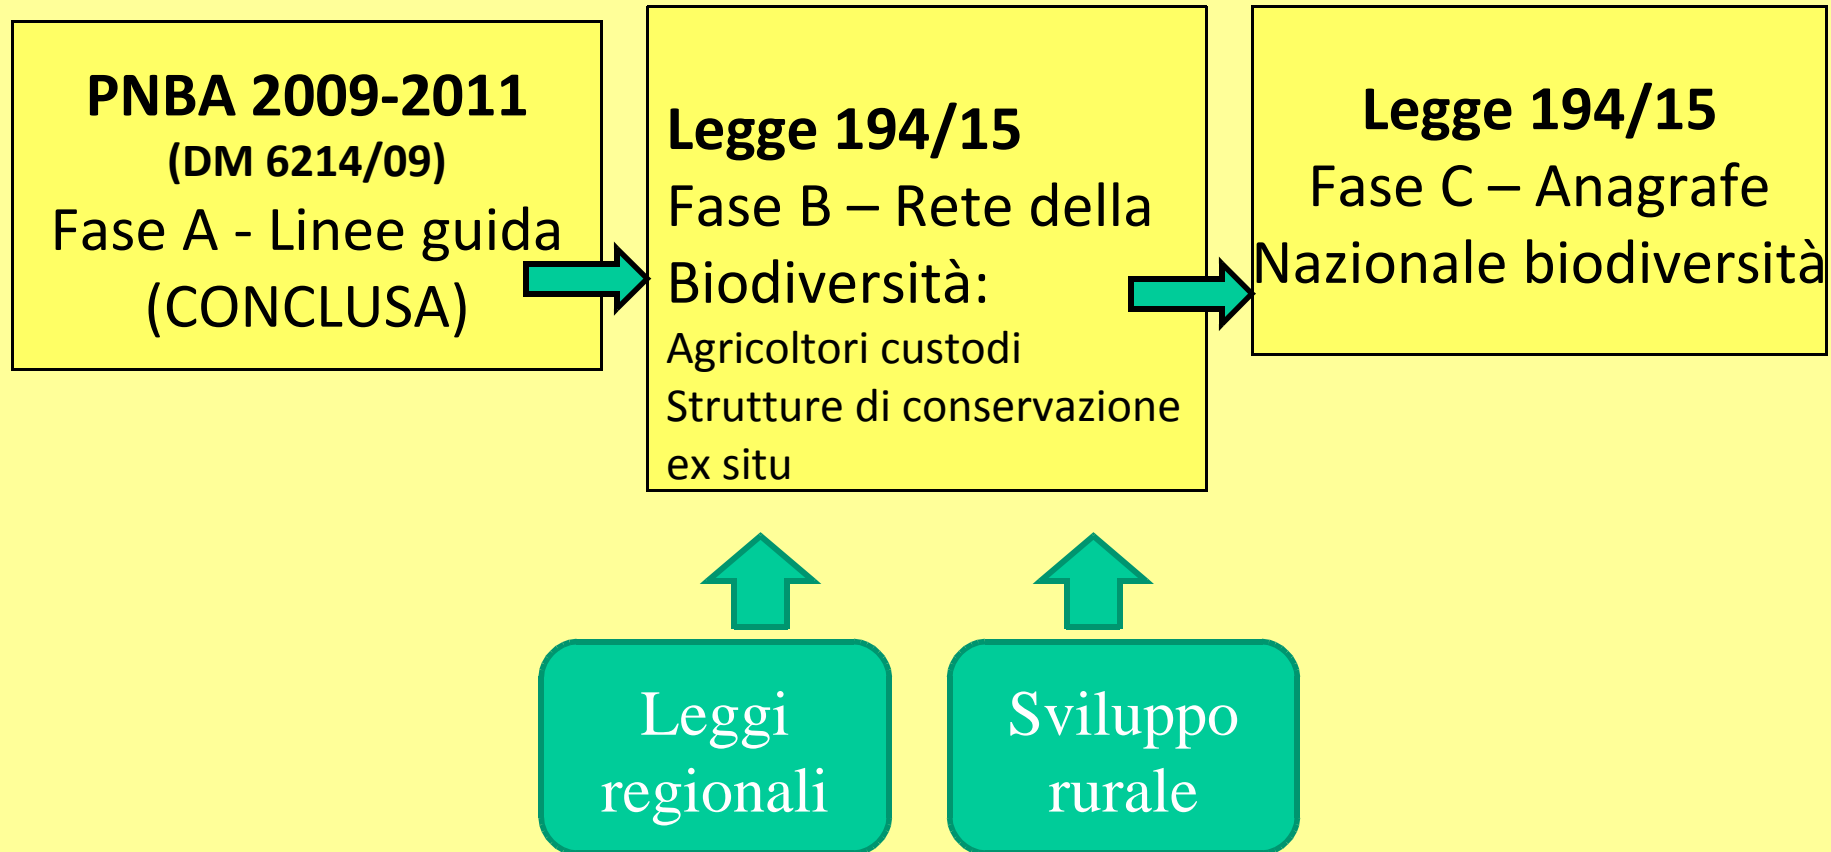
PNBA 2009-2011
(DM 6214/09)
Fase A - Linee guida (CONCLUSA)

Legge 194/15
Fase B – Rete della Biodiversità:
Agricoltori custodi
Strutture di conservazione ex situ

Legge 194/15
Fase C – Anagrafe Nazionale biodiversità

Leggi regionali

Sviluppo rurale